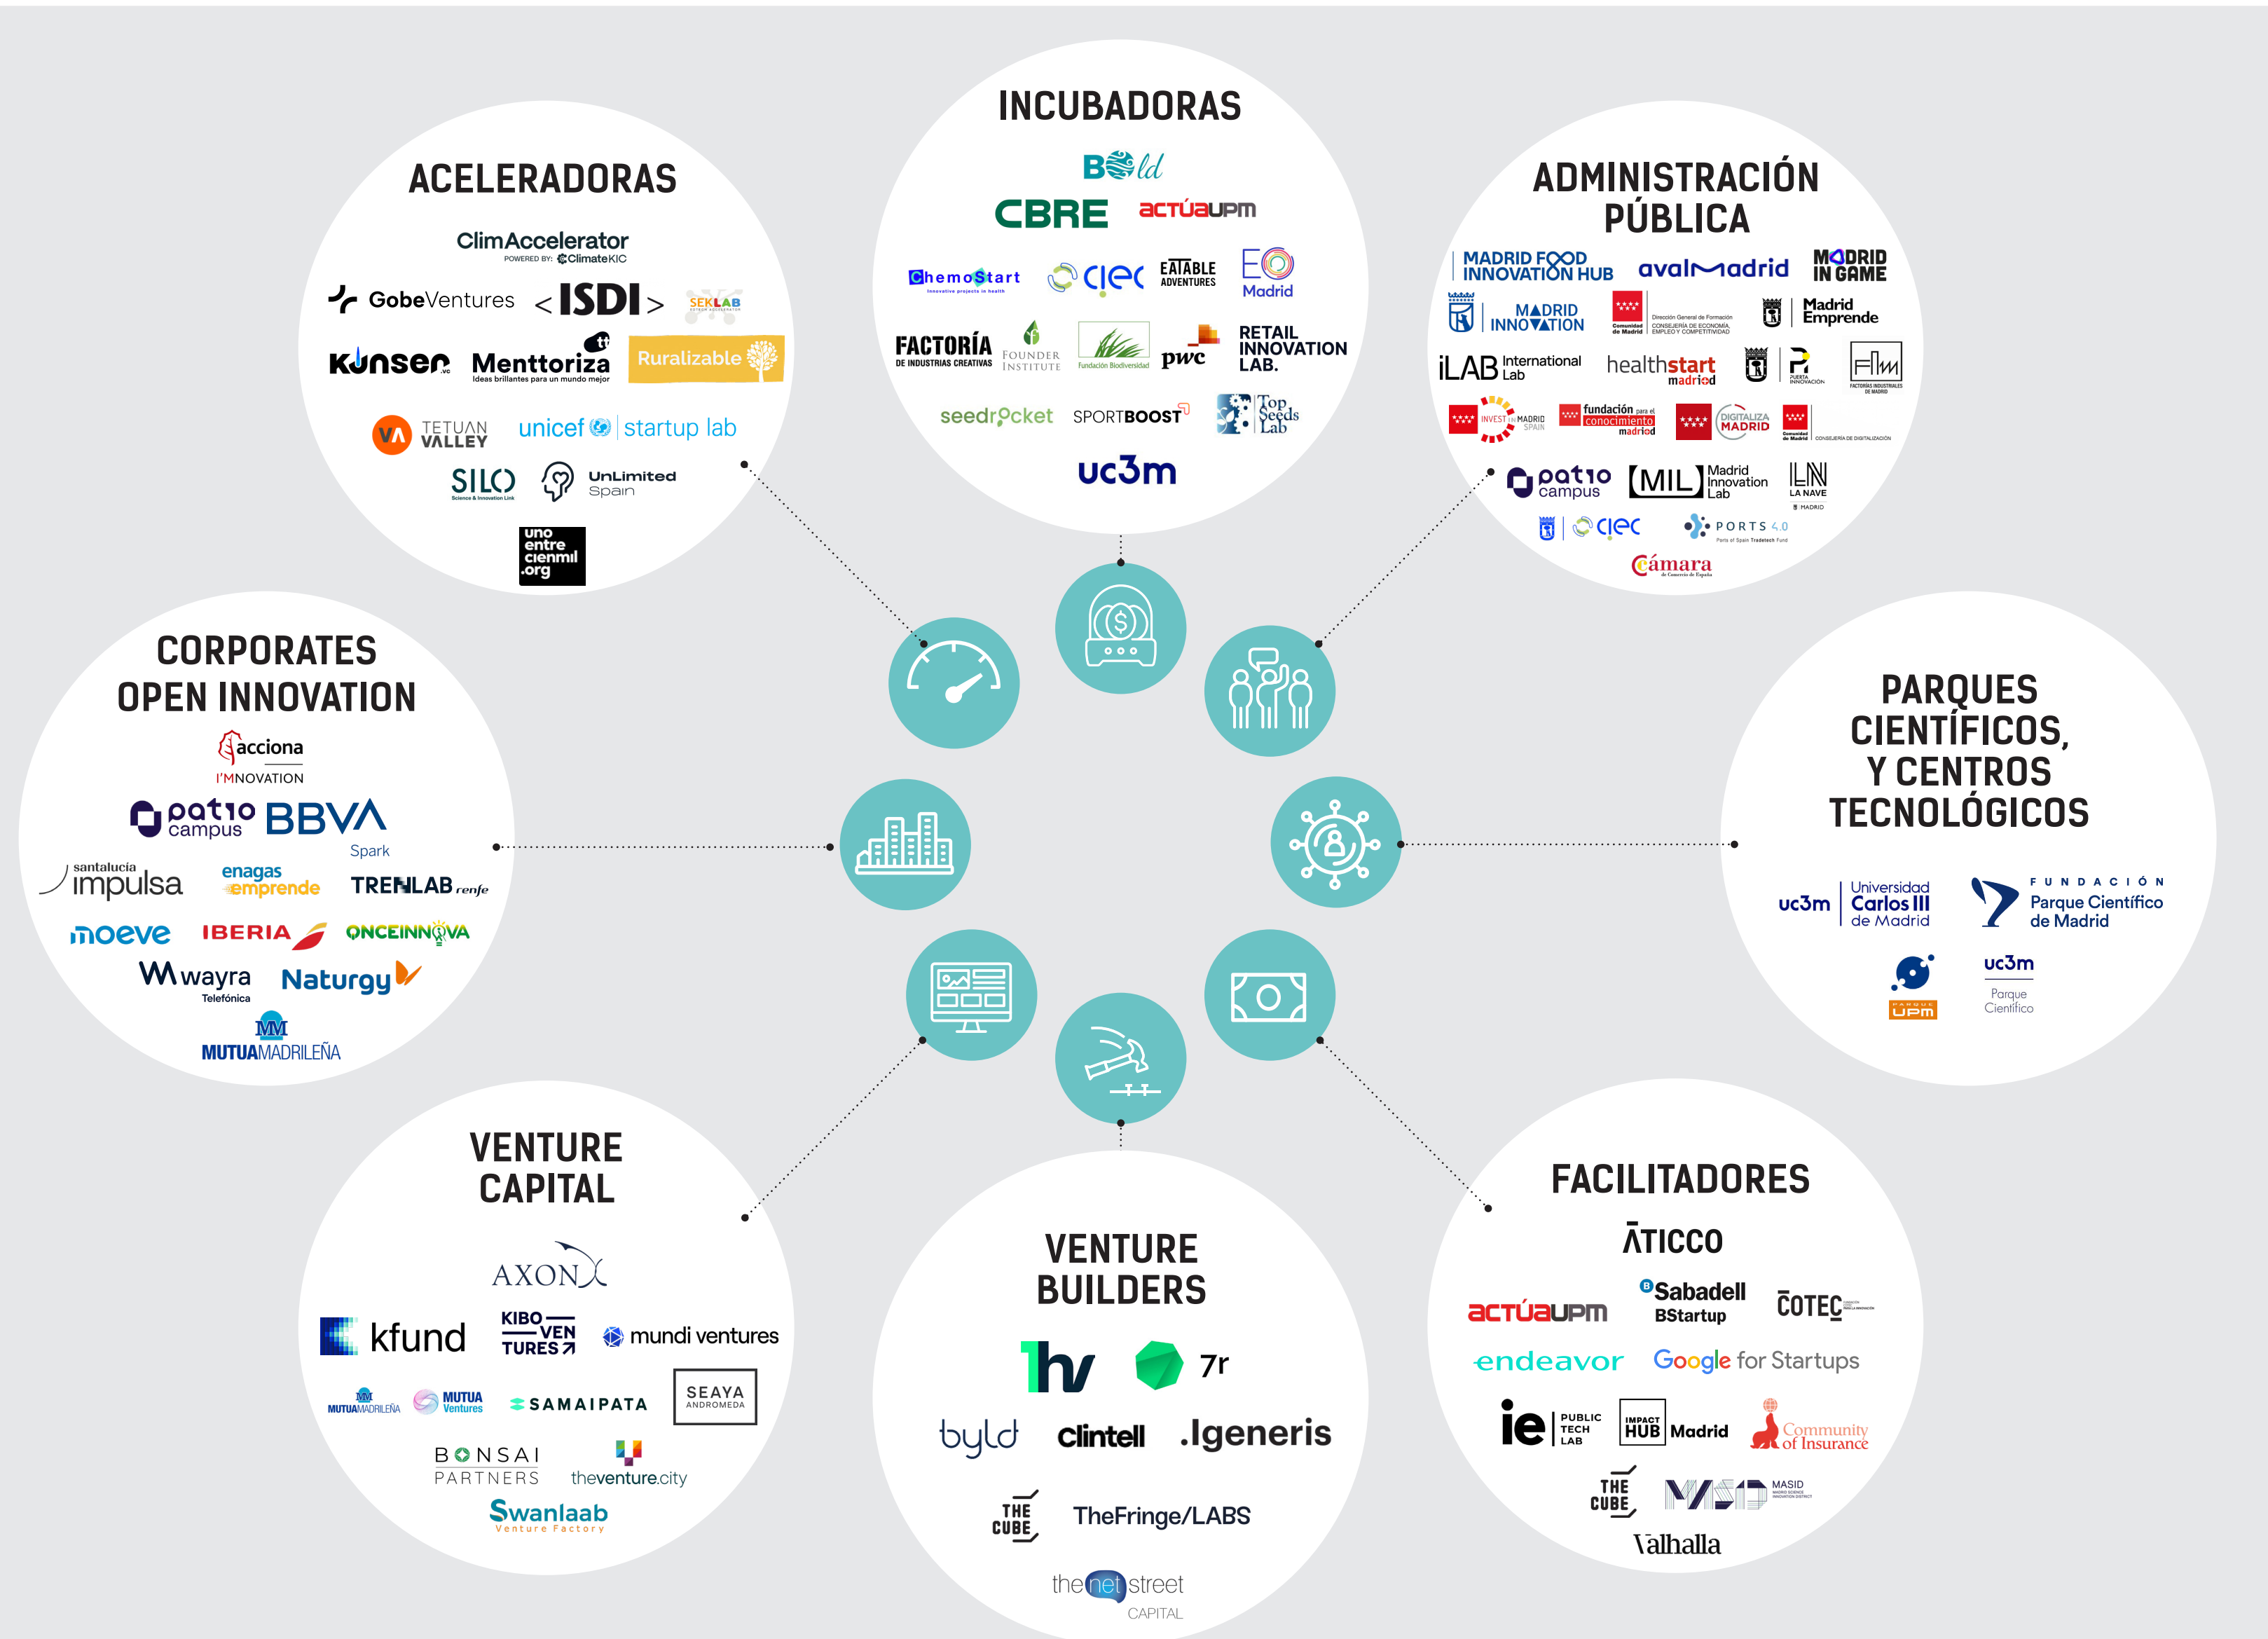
ACELERADORAS

ClimAccelerator
POWERED BY: ClimateKIC

GobeVentures
<ISDI>
SEKLAB

Kunsen
Menttoriza
Ideas brillantes para un mundo mejor
Ruralizable

TETUAN VALLEY
unicef startup lab

SILO
UnLimited Spain

uno entre cienmil .org

INCUBADORAS

Bold
CBRE
actúaupm

ChemoStart
clec
EATABLE ADVENTURES
EO Madrid

FACTORÍA DE INDUSTRIAS CREATIVAS
FOUNDER INSTITUTE
Fundación Biodiversidad
pwc
RETAIL INNOVATION LAB.

seedrocket
SPORTBOOST
Top Seeds Lab

uc3m

ADMINISTRACIÓN PÚBLICA

MADRID FOOD INNOVATION HUB
avalmadrid
MADRID IN GAME

MADRID INNOVATION
Comunidad de Madrid
Madrid Emprende

iLAB International Lab
healthstart madrid
PUERTA INNOVACIÓN

INVEST IN MADRID SPAIN
fundación para el conocimiento madrid
DIGITALIZA MADRID

patio campus
MIL Madrid Innovation Lab
LA NAVE MADRID

clec
PORTS 4.0

Cámara de Comercio de España

CORPORATES OPEN INNOVATION

acciona
I'MNOVATION

patio campus
BBVA Spark

santalucía impulsa
enagas emprende
TRENLAB renfe

moeve
IBERIA
ONCEINNOVA

wayra Telefónica
Naturgy

MUTUAMADRILEÑA

PARQUES CIENTÍFICOS, Y CENTROS TECNOLÓGICOS

uc3m Universidad Carlos III de Madrid
FUNDACIÓN Parque Científico de Madrid

PARQUE UPM
uc3m Parque Científico

VENTURE CAPITAL

AXON

kfund
KIBO VENTURES
mundi ventures

MUTUAMADRILEÑA
MUTUA Ventures
SAMAIPATA
SEAYA ANDROMEDA

BONSAI PARTNERS
theventure.city

Swanlaab Venture Factory

VENTURE BUILDERS

lv
7r

byld
Clintell
.Igeneris

THE CUBE
TheFringe/LABS

thenetstreet CAPITAL

FACILITADORES

ATICCO

actúaupm
Sabadell BStartup
COTEC

endeavor
Google for Startups

ie PUBLIC TECH LAB
IMPACT HUB Madrid
Community of Insurance

THE CUBE
MASID

Valhalla